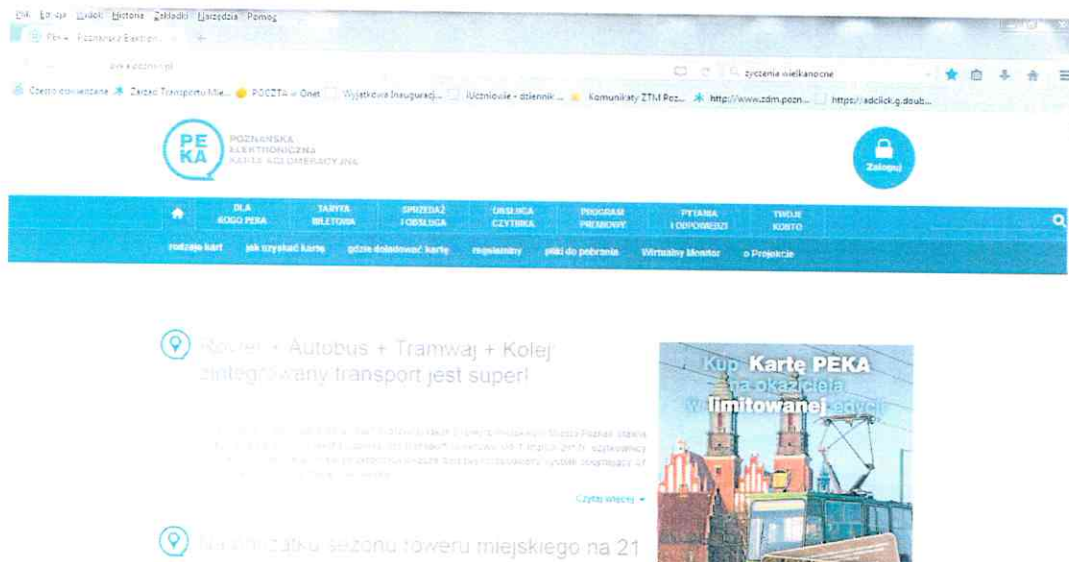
Plik Edycja Widok Historia Zakładki Narzędzia Pomoc

Pek - Poznańska Elektron... × +

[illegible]

życzenia wielkanocne

Często odwiedzane Zarząd Transportu Mie... POCZTA w Onet Wyjątkowa Inauguracj... Uczniowie - dziennik ... Komunikaty ZTM Poz... http://www.zdm.pozn... https://adclick.g.doub...

PE KA POZNAŃSKA ELEKTRONICZNA KARTA AGLOMERACYJNA

Zaloguj

DLA KOGO PEKA | TARYFA BILETOWA | SPRZEDAŻ I OBSŁUGA | OBSŁUGA CZYTNIKA | PROGRAM PREMIOWY | PYTANIA I ODPOWIEDZI | TWOJE KONTO

rodzaje kart | jak uzyskać kartę | gdzie doładować kartę | regulaminy | pliki do pobrania | Wirtualny Monitor | o Projekcie

Rower + Autobus + Tramwaj + Kolej
zintegrowany transport jest super!

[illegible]

Czytaj więcej

Na początku sezonu roweru miejskiego na 21

Kup Kartę PEKA na okaziciela w limitowanej edycji